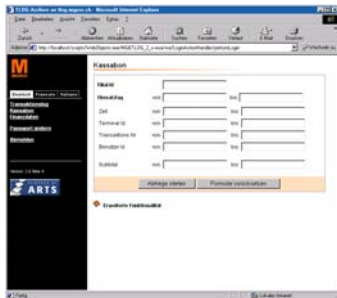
Kassabon

Filial-Id
Verkaufstag von bis
Zeit von bis
Terminal Id von bis
Transaktions Nr. von bis
Benutzer Id von bis
Subtotal von bis

Abfrage starten
Formular zurücksetzen

Erweiterte Funktionalität

Deutsch Français Italiano
Transaktionsabfrage
Kassabon
Finanzdaten
Passwort ändern
Abmelden

ARTS

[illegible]